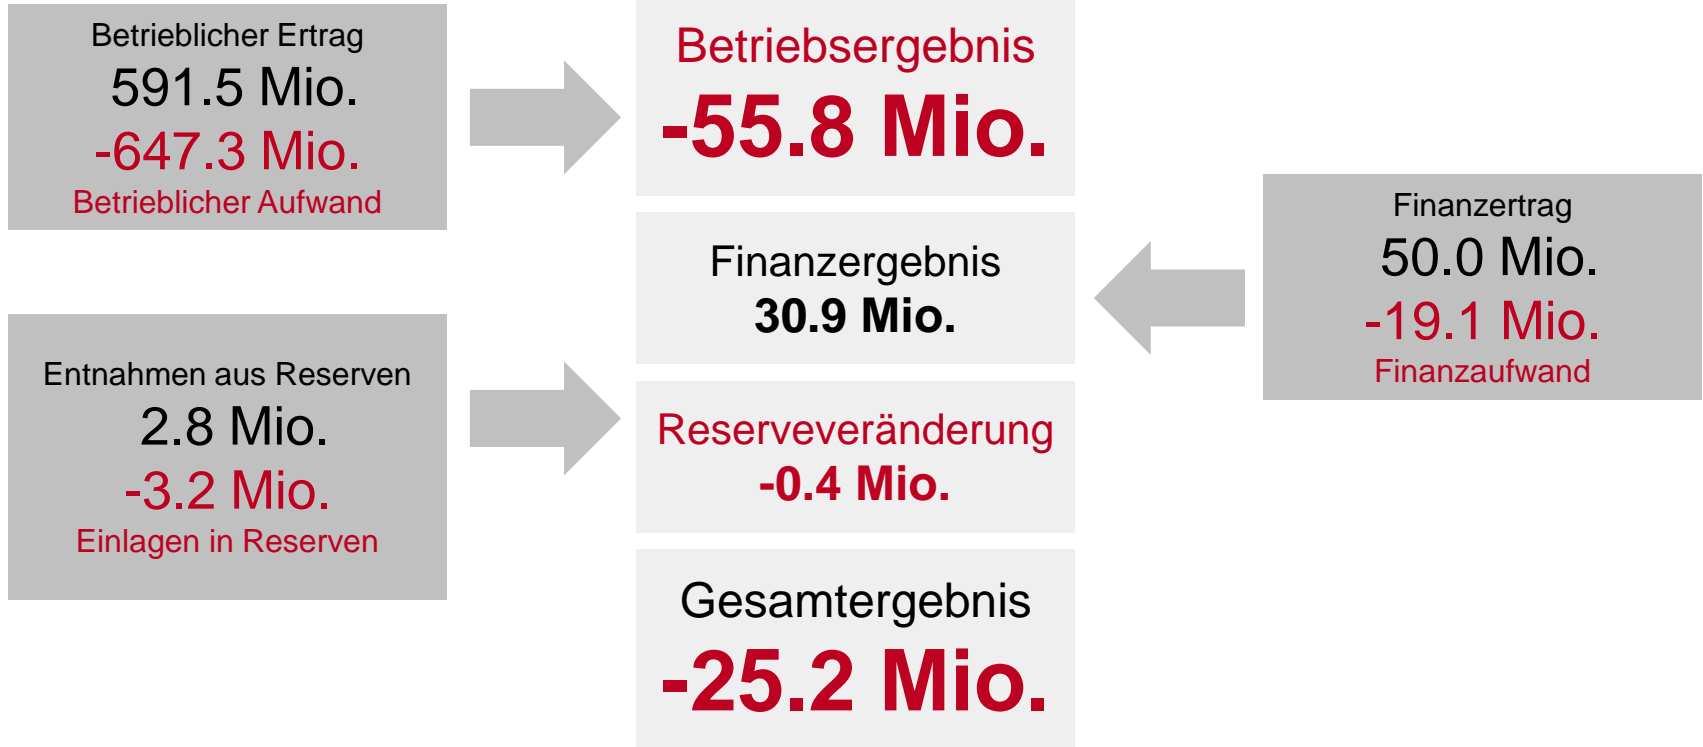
Betrieblicher Ertrag
591.5 Mio.
-647.3 Mio.
Betrieblicher Aufwand

Betriebsergebnis
-55.8 Mio.

Finanzergebnis
30.9 Mio.

Finanzertrag
50.0 Mio.
-19.1 Mio.
Finanzaufwand

Entnahmen aus Reserven
2.8 Mio.
-3.2 Mio.
Einlagen in Reserven

Reserveveränderung
-0.4 Mio.

Gesamtergebnis
-25.2 Mio.